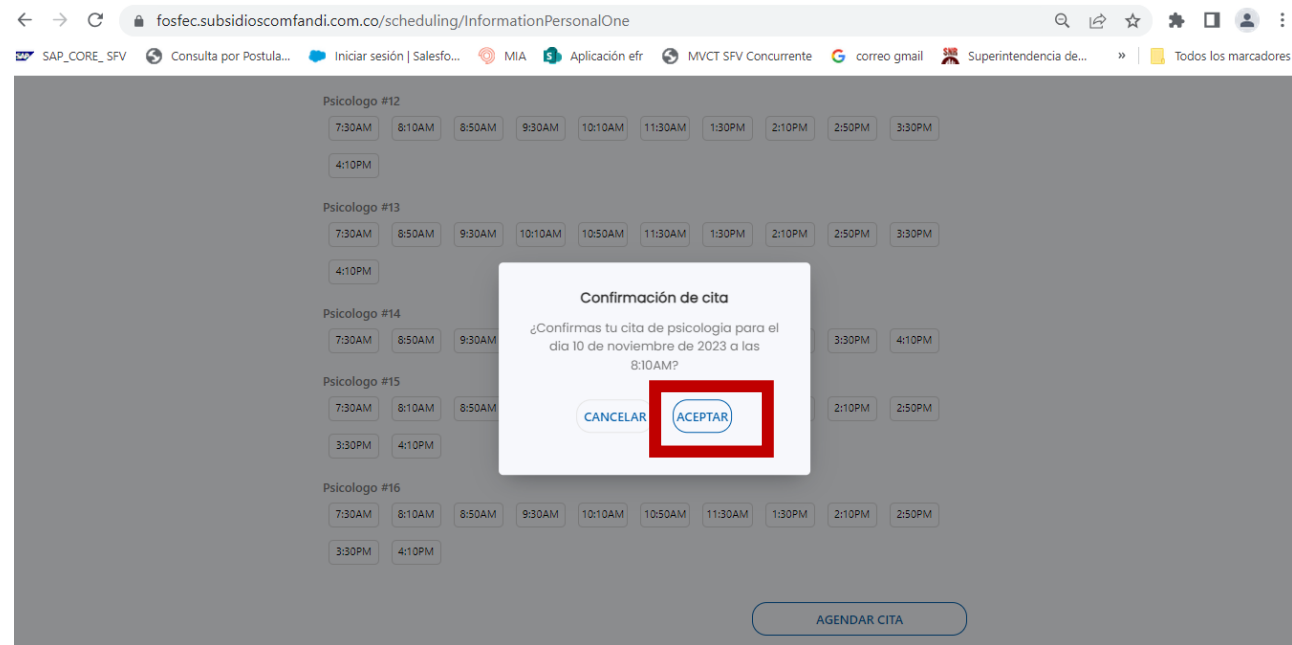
fosfec.subsidioscomfandi.com.co/scheduling/InformationPersonalOne

SAP_CORE_ SFV   Consulta por Postula...   Iniciar sesión | Salesfo...   MIA   Aplicación efr   MVCT SFV Concurrente   correo gmail   Superintendencia de...   »   Todos los marcadores

Psicologo #12
7:30AM 8:10AM 8:50AM 9:30AM 10:10AM 11:30AM 1:30PM 2:10PM 2:50PM 3:30PM
4:10PM

Psicologo #13
7:30AM 8:50AM 9:30AM 10:10AM 10:50AM 11:30AM 1:30PM 2:10PM 2:50PM 3:30PM
4:10PM

Psicologo #14
7:30AM 8:50AM 9:30AM 3:30PM 4:10PM

Psicologo #15
7:30AM 8:10AM 8:50AM 2:10PM 2:50PM
3:30PM 4:10PM

Psicologo #16
7:30AM 8:10AM 8:50AM 9:30AM 10:10AM 10:50AM 11:30AM 1:30PM 2:10PM 2:50PM
3:30PM 4:10PM

Confirmación de cita

¿Confirmas tu cita de psicologia para el dia 10 de noviembre de 2023 a las 8:10AM?

CANCELAR ACEPTAR

AGENDAR CITA